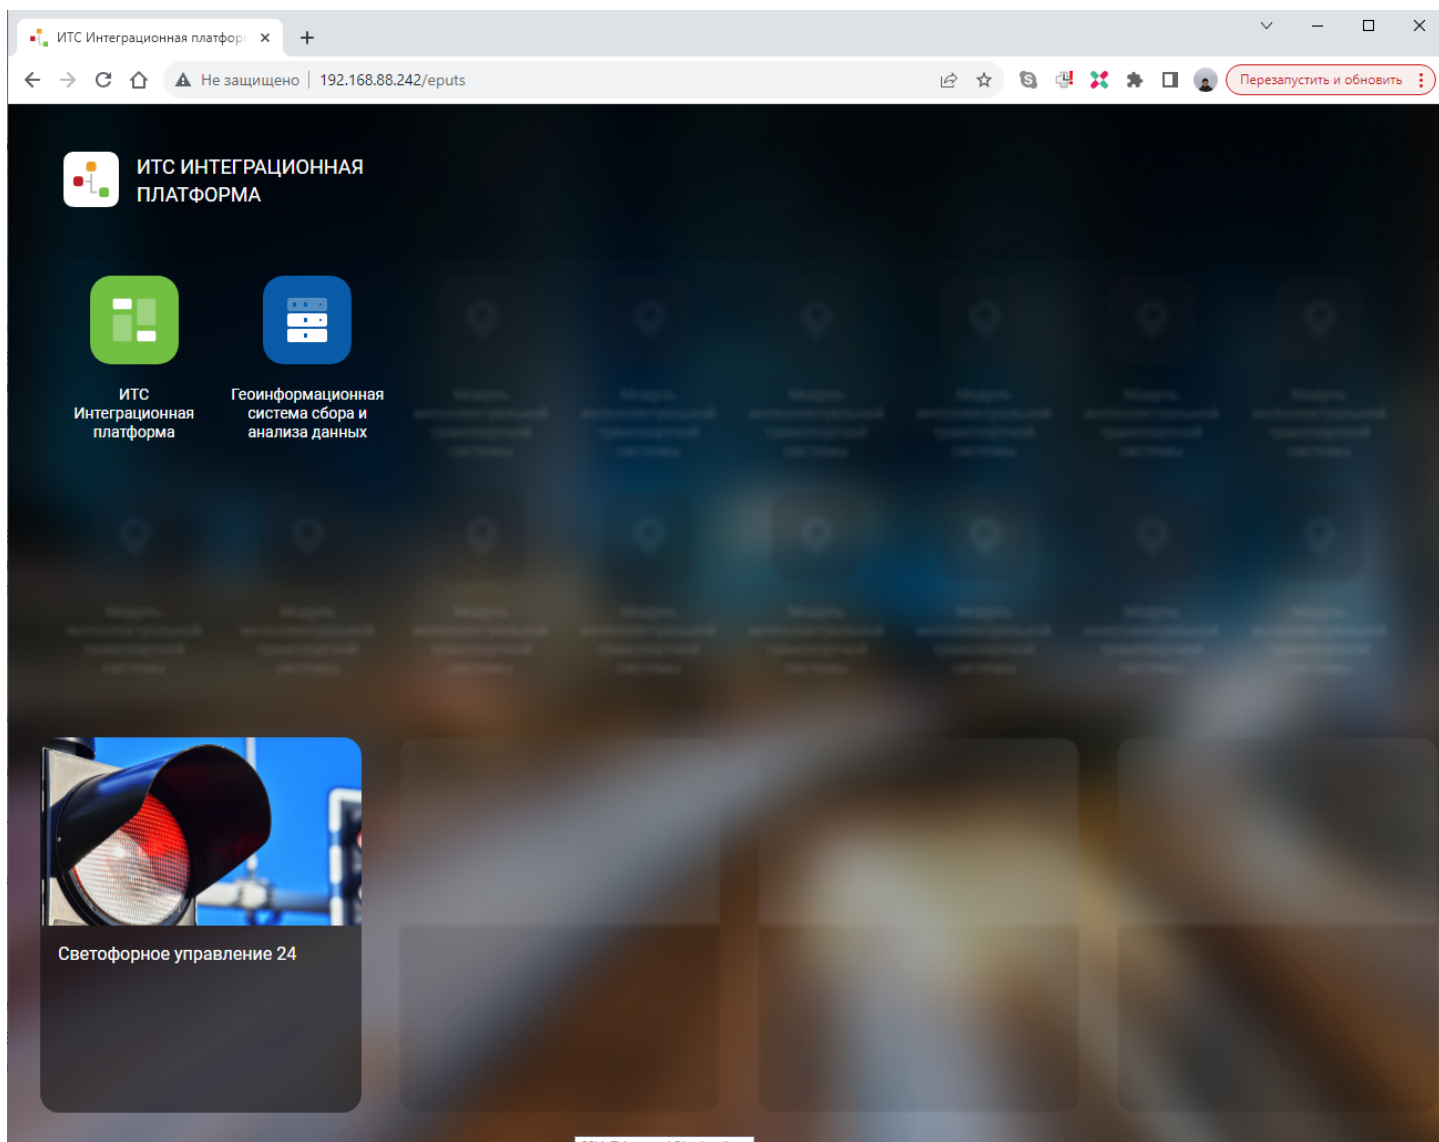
ИТС Интеграционная платфор ×
+
Не защищено | 192.168.88.242/eputs
Перезапустить и обновить

ИТС ИНТЕГРАЦИОННАЯ ПЛАТФОРМА

ИТС Интеграционная платформа

Геоинформационная система сбора и анализа данных

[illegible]

Светофорное управление 24